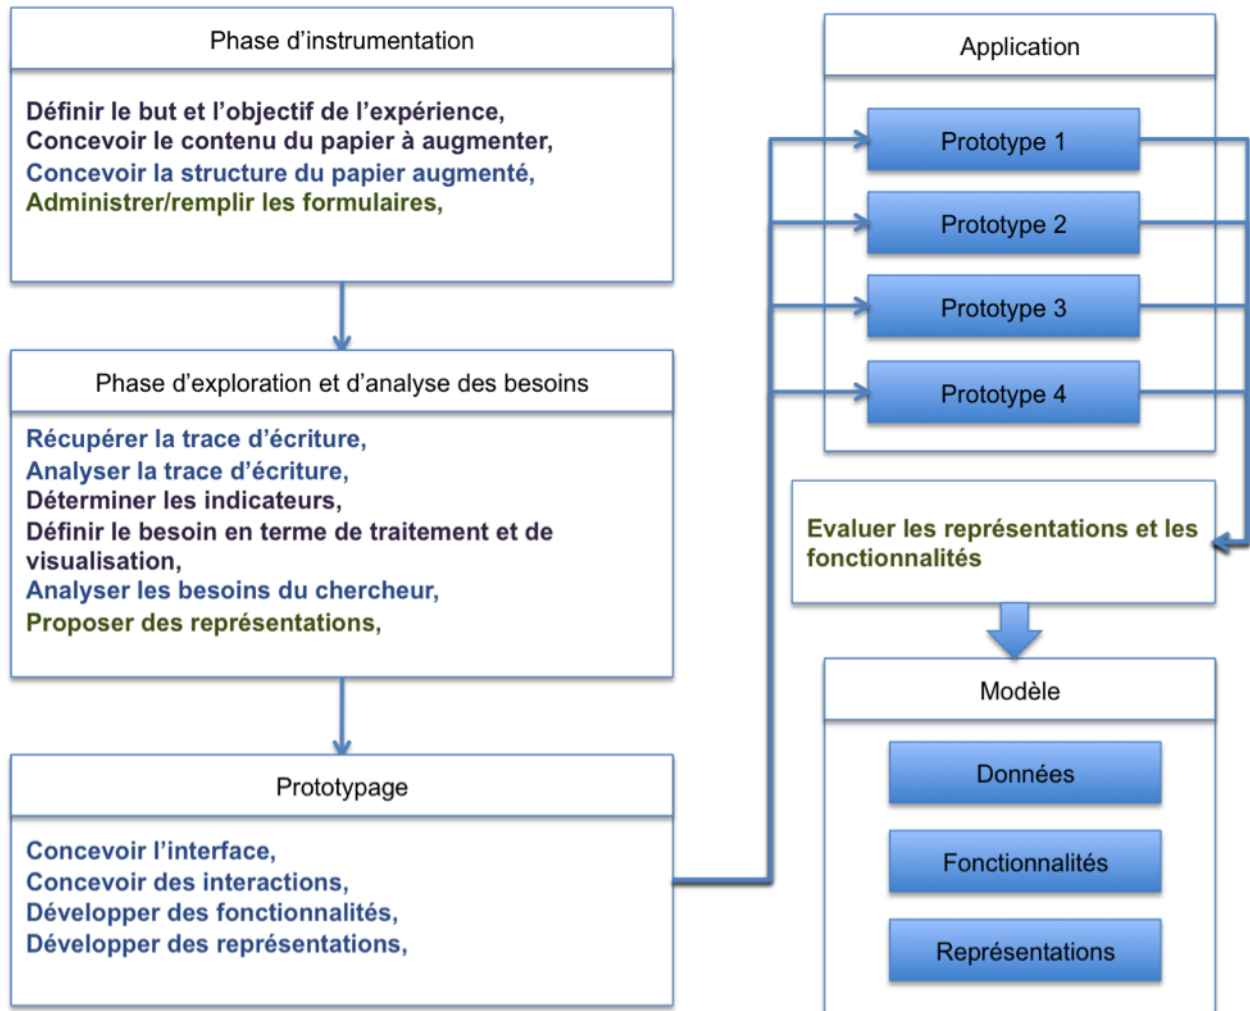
Phase d'instrumentation

Définir le but et l'objectif de l'expérience,
Concevoir le contenu du papier à augmenter,
Concevoir la structure du papier augmenté,
Administrer/remplir les formulaires,

Phase d'exploration et d'analyse des besoins

Récupérer la trace d'écriture,
Analyser la trace d'écriture,
Déterminer les indicateurs,
Définir le besoin en terme de traitement et de visualisation,
Analyser les besoins du chercheur,
Proposer des représentations,

Prototypage

Concevoir l'interface,
Concevoir des interactions,
Développer des fonctionnalités,
Développer des représentations,

Application

Prototype 1

Prototype 2

Prototype 3

Prototype 4

Evaluer les représentations et les fonctionnalités

Modèle

Données

Fonctionnalités

Représentations